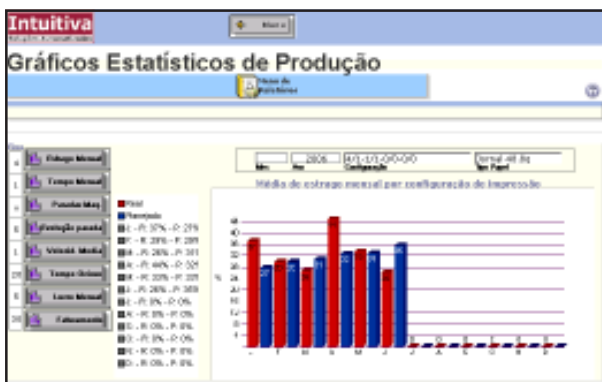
Intuitiva

Gráficos Estatísticos de Produção

Estrago Mensal
Tempo Mensal
Paradas Maq
Produção parada
Velocid. Media
Tempo Ocioso
Lucro Mensal
Faturamento

2006
Configuração
Ano

Média de estrago mensal por configuração de impressão

Real
Planejado

%

J F M A M J J A S O N D